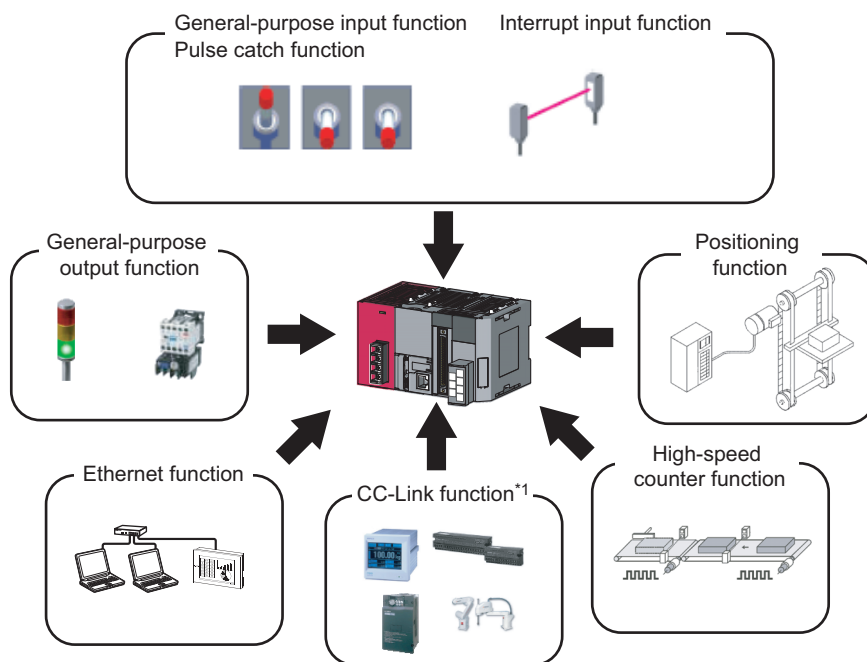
General-purpose input function
Pulse catch function

Interrupt input function

General-purpose output function

Positioning function

Ethernet function

CC-Link function$^{*1}$

High-speed counter function

100.00